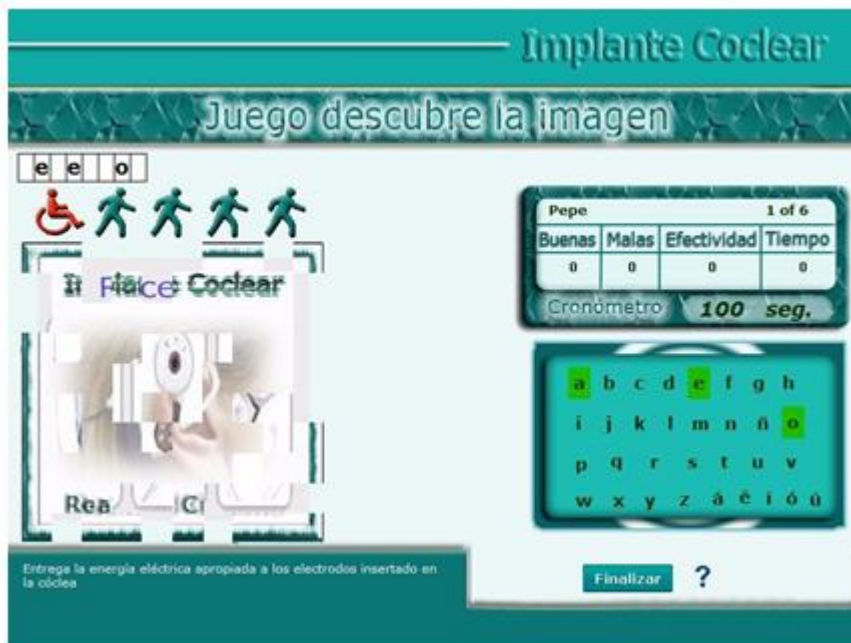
Implante Coclear

Juego descubre la imagen

e e o

Pepe 1 of 6

| Buenas | Malas | Efectividad | Tiempo |
|---|---|---|---|
| 0 | 0 | 0 | 0 |

Cronómetro 100 seg.

Il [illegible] Coclear
Place

Rea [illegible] Ci

a b c d e f g h
i j k l m n ñ o
p q r s t u v
w x y z á é í ó ú

Entrega la energía eléctrica apropiada a los electrodos insertado en la cóclea

Finalizar ?